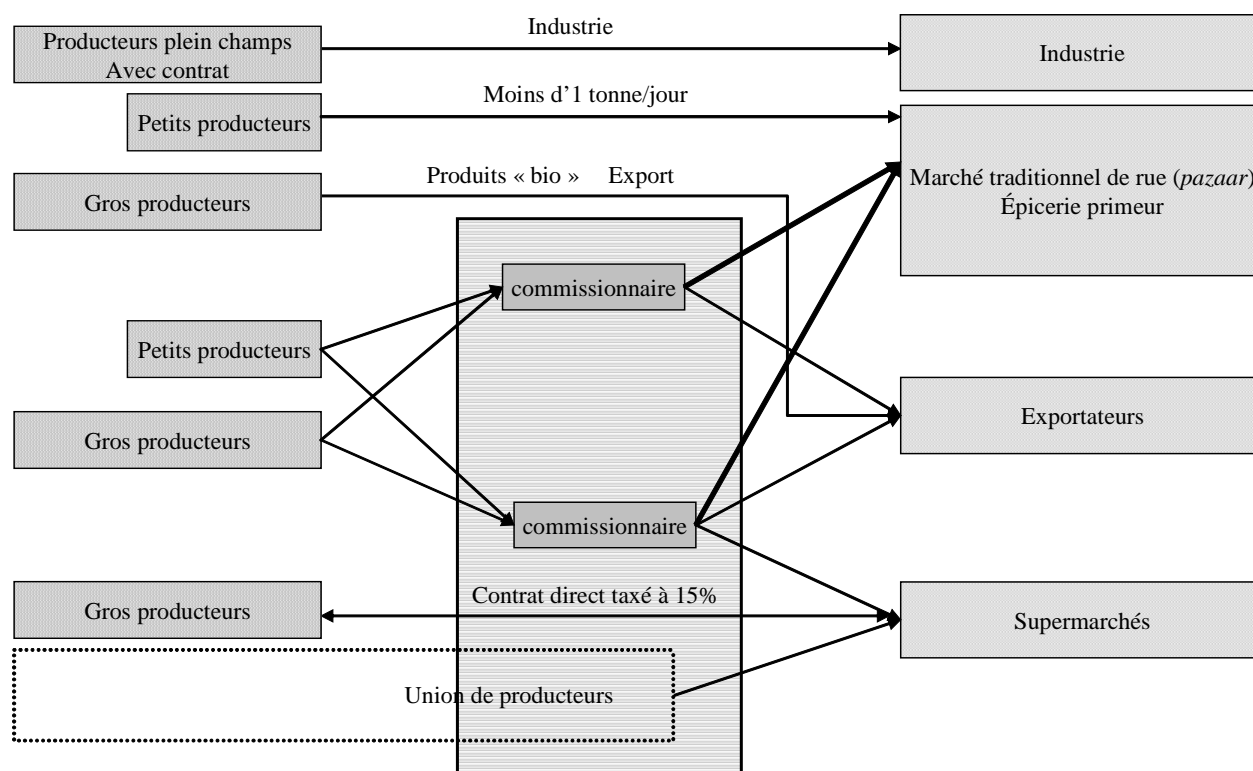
Producteurs plein champs
Avec contrat

Industrie

Industrie

Petits producteurs

Moins d'1 tonne/jour

Gros producteurs

Produits « bio » Export

Marché traditionnel de rue (*pazaar*)
Épicerie primeur

commissionnaire

Petits producteurs

Gros producteurs

Exportateurs

commissionnaire

Gros producteurs

Contrat direct taxé à 15%

Supermarchés

Union de producteurs